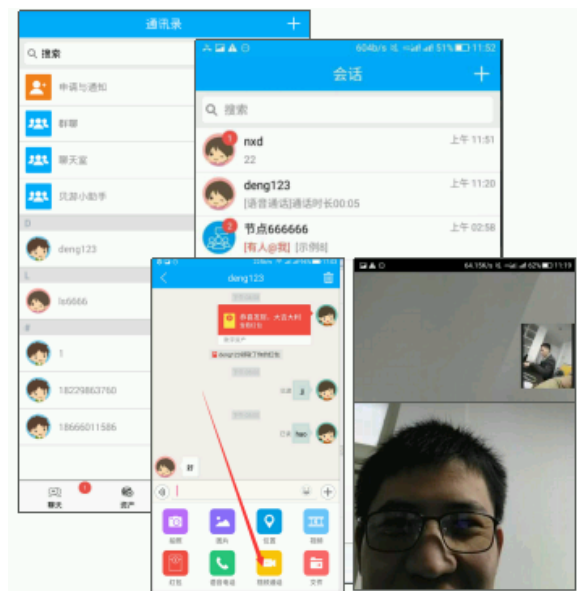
通讯录 +

搜索

申请与通知

群聊

聊天室

民游小助手

D

deng123

L

ls6666

#

1

18229863760

18666011586

聊天

资产

604b/s 51% 11:52

会话 +

搜索

nxd 上午 11:51

22

deng123 上午 11:20

[语音通话]通话时长00:05

节点666666 上午 02:58

[有人@我] [示例8]

deng123

恭喜发财，大吉大利

领取红包

deng123领取了你的红包

3

hao

好

相册

图片

位置

视频

红包

语音电话

视频通话

文件

64.15K/s 62% 11:19